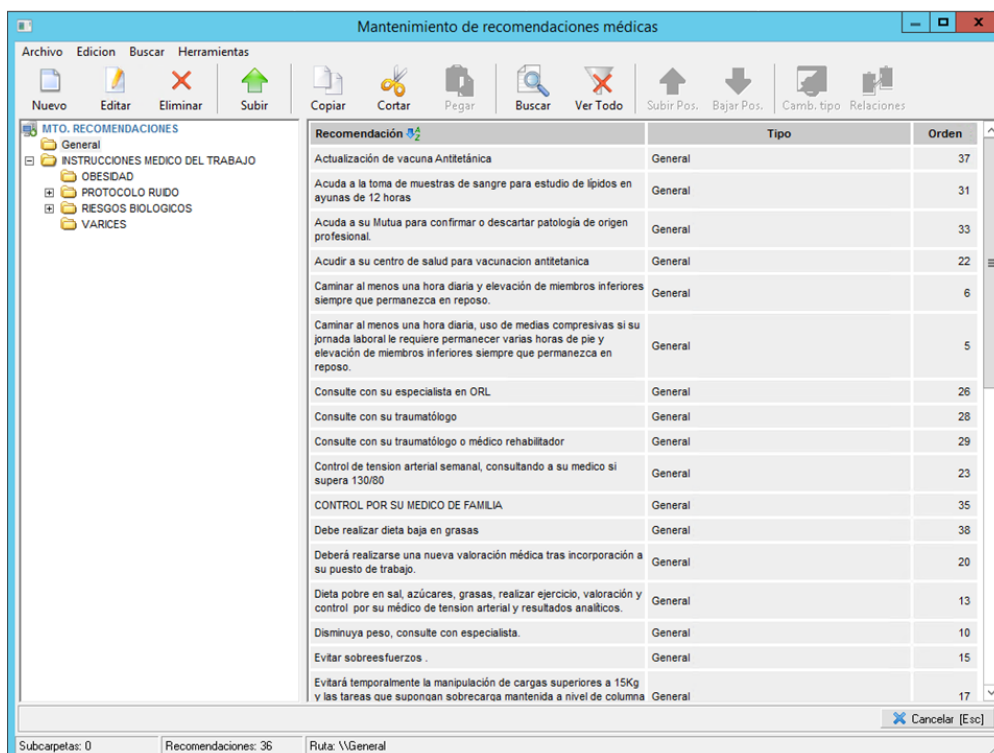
Mantenimiento de recomendaciones médicas

Archivo Edicion Buscar Herramientas

Nuevo Editar Eliminar Subir Copiar Cortar Pegar Buscar Ver Todo Subir Pos. Bajar Pos. Camb. tipo Relaciones

MTO. RECOMENDACIONES
General
INSTRUCCIONES MEDICO DEL TRABAJO
OBESIDAD
PROTOCOLO RUIDO
RIESGOS BIOLOGICOS
VARICES

| Recomendación | Tipo | Orden |
|---|---|---|
| Actualización de vacuna Antitetánica | General | 37 |
| Acuda a la toma de muestras de sangre para estudio de lípidos en ayunas de 12 horas | General | 31 |
| Acuda a su Mutua para confirmar o descartar patología de origen profesional. | General | 33 |
| Acudir a su centro de salud para vacunacion antitetanica | General | 22 |
| Caminar al menos una hora diaria y elevación de miembros inferiores siempre que permanezca en reposo. | General | 6 |
| Caminar al menos una hora diaria, uso de medias compresivas si su jornada laboral le requiere permanecer varias horas de pie y elevación de miembros inferiores siempre que permanezca en reposo. | General | 5 |
| Consulte con su especialista en ORL | General | 26 |
| Consulte con su traumatólogo | General | 28 |
| Consulte con su traumatólogo o médico rehabilitador | General | 29 |
| Control de tension arterial semanal, consultando a su medico si supera 130/80 | General | 23 |
| CONTROL POR SU MEDICO DE FAMILIA | General | 35 |
| Debe realizar dieta baja en grasas | General | 38 |
| Deberá realizarse una nueva valoración médica tras incorporación a su puesto de trabajo. | General | 20 |
| Dieta pobre en sal, azúcares, grasas, realizar ejercicio, valoración y control por su médico de tension arterial y resultados analíticos. | General | 13 |
| Disminuya peso, consulte con especialista. | General | 10 |
| Evitar sobreesfuerzos . | General | 15 |
| Evitará temporalmente la manipulación de cargas superiores a 15Kg y las tareas que supongan sobrecarga mantenida a nivel de columna | General | 17 |

Cancelar [Esc]

Subcarpetas: 0 Recomendaciones: 36 Ruta: \\General